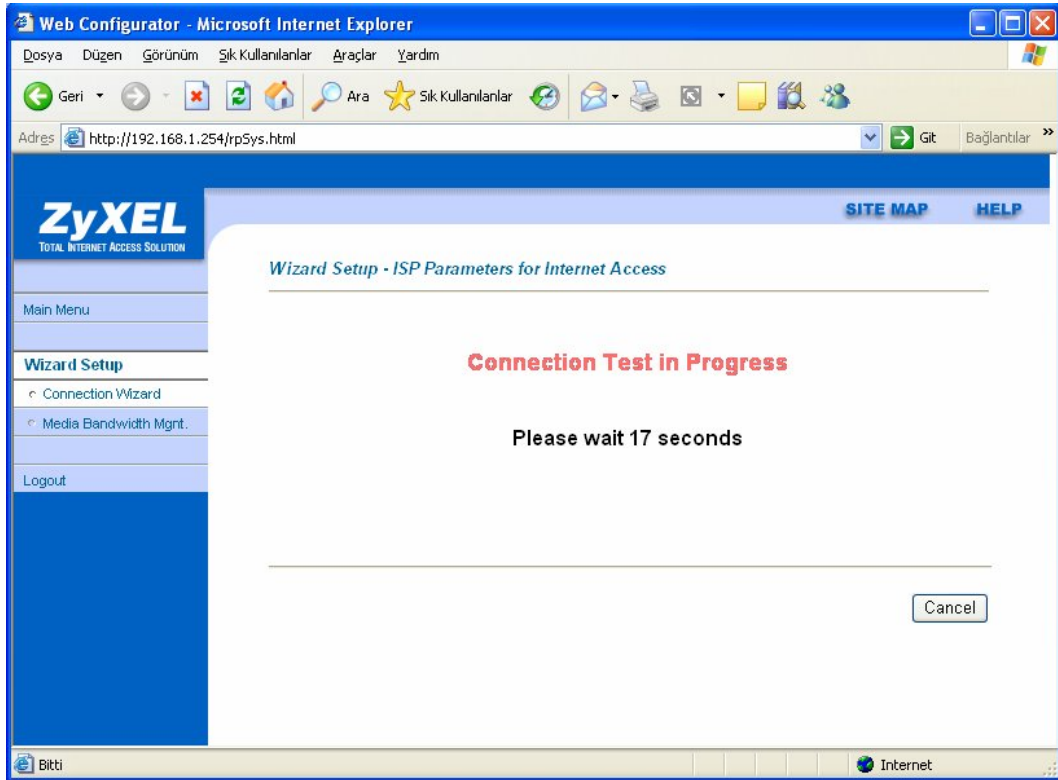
Web Configurator - Microsoft Internet Explorer

Dosya Düzen Görünüm Sık Kullanılanlar Araçlar Yardım

Geri Ara Sık Kullanılanlar

Adres http://192.168.1.254/rpSys.html Git Bağlantılar

ZyXEL
TOTAL INTERNET ACCESS SOLUTION

SITE MAP HELP

Main Menu

Wizard Setup
Connection Wizard
Media Bandwidth Mgnt.

Logout

Wizard Setup - ISP Parameters for Internet Access

Connection Test in Progress

Please wait 17 seconds

Cancel

Bitti Internet